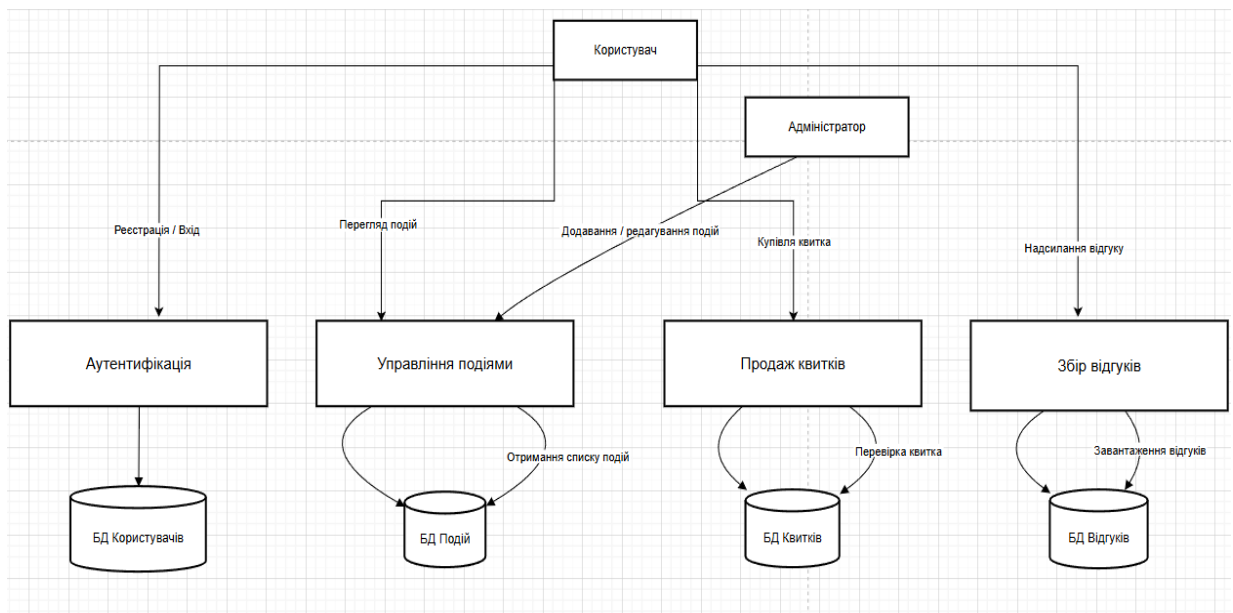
Користувач

Адміністратор

Реєстрація / Вхід

Перегляд подій

Додавання / редагування подій

Купівля квитка

Надсилання відгуку

Аутентифікація

Управління подіями

Продаж квитків

Збір відгуків

Отримання списку подій

Перевірка квитка

Завантаження відгуків

БД Користувачів

БД Подій

БД Квитків

БД Відгуків